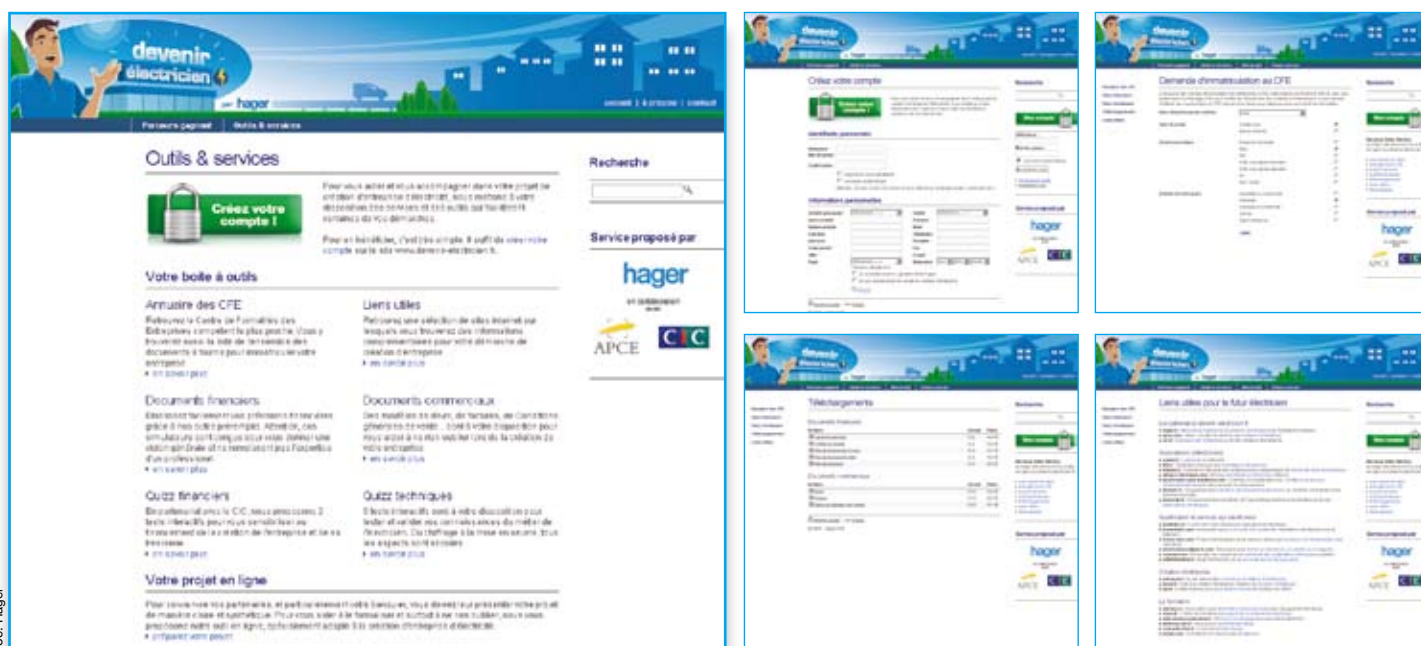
devenir électricien
par hager

accueil | à propos | contact

Parcours gagnant | Outils & services

Outils & services

Créez votre compte !

Pour vous aider et vous accompagner dans votre projet de création d'entreprise électricité, nous mettons à votre disposition des services et des outils qui faciliteront vos démarches.

Pour en bénéficier, c'est très simple. Il suffit de créer votre compte sur le site www.devenir-electricien.fr.

Votre boîte à outils

Annuaire des CFE
Retrouvez le Centre de Formalités des Entreprises compétent le plus proche. Vous y trouverez aussi la liste de formalités et des documents à fournir pour immatriculer votre entreprise.
• en savoir plus

Liens utiles
Retrouvez une sélection de sites Internet sur lesquels vous trouverez des informations complémentaires pour votre démarche de création d'entreprise.
• en savoir plus

Documents financiers
Elaborez facilement vos prévisions financières grâce à nos outils prêts à l'emploi. Attention, ces simulations sont conçues pour vous donner une estimation utile et ne remplacent pas l'expertise d'un professionnel.
• en savoir plus

Documents commerciaux
Des modèles de devis, de factures, de conditions générales de vente... sont à votre disposition pour vous aider à la mise en place lors de la création de votre entreprise.
• en savoir plus

Quizz financiers
En partenariat avec le CIC, nous proposons 2 tests interactifs pour vous sensibiliser au financement de la création de l'entreprise et de sa trésorerie.
• en savoir plus

Quizz techniques
8 tests interactifs sont à votre disposition pour tester et valider vos connaissances du métier de l'électricien. Du chiffrage à la mise en œuvre, tous les aspects sont abordés.
• en savoir plus

Votre projet en ligne

Pour convaincre vos partenaires, et particulièrement votre banque, vous devrez leur présenter votre projet de manière claire et synthétique. Pour vous aider à le faire sur et surtout à ne rien oublier, nous vous proposons notre outil en ligne, spécialement adapté à la création d'entreprise d'électricité.
• préparez votre projet

Recherche

Service proposé par

hager

APCE

CIC

Créez votre compte

Demande d'immatriculation au CFE

Téléchargements

Liens utiles pour le futur électricien

hager

APCE

CIC